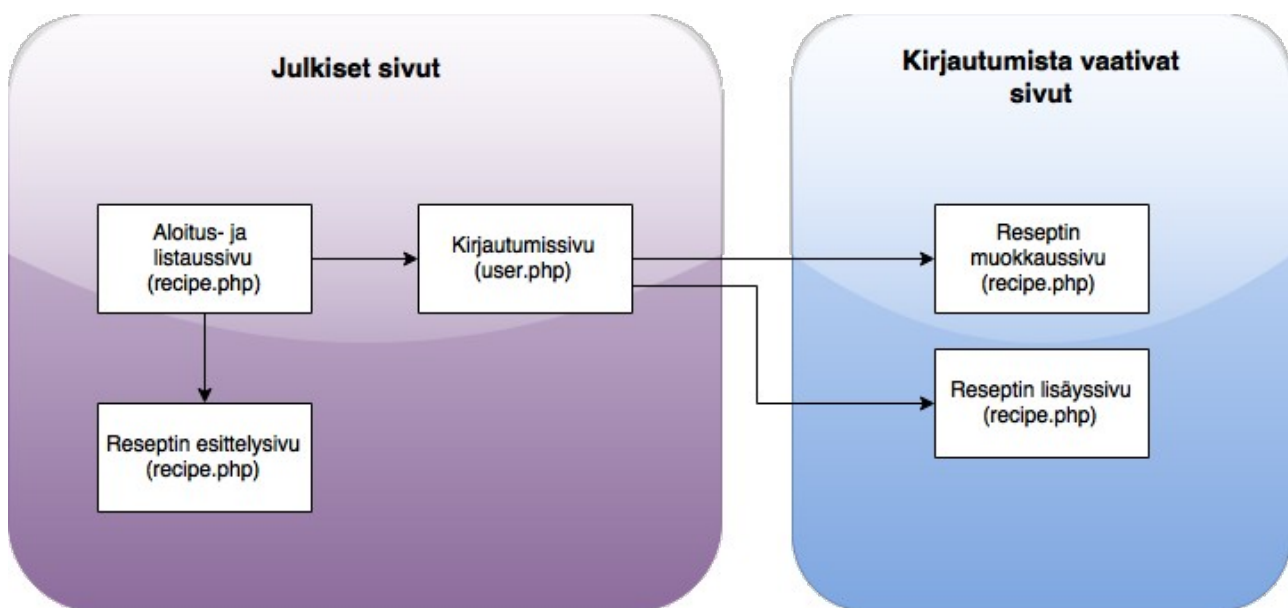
Julkiset sivut

Aloitus- ja listaussivu (recipe.php)

Kirjautumissivu (user.php)

Reseptin esittelysivu (recipe.php)

Kirjautumista vaativat sivut

Reseptin muokkaussivu (recipe.php)

Reseptin lisäyssivu (recipe.php)